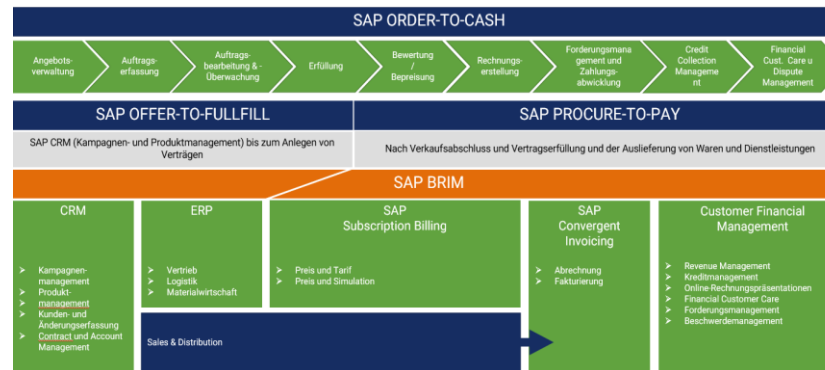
SAP ORDER-TO-CASH

Angebotsverwaltung

Auftragserfassung

Auftragsbearbeitung & -Überwachung

Erfüllung

Bewertung / Bepreisung

Rechnungserstellung

Forderungsmanagement und Zahlungsabwicklung

Credit Collection Management

Financial Cust. Care u Dispute Management

SAP OFFER-TO-FULLFILL

SAP CRM (Kampagnen- und Produktmanagement) bis zum Anlegen von Verträgen

SAP PROCURE-TO-PAY

Nach Verkaufsabschluss und Vertragserfüllung und der Auslieferung von Waren und Dienstleistungen

SAP BRIM

CRM

➢ Kampagnenmanagement
➢ Produktmanagement
➢ Kunden- und Änderungserfassung
➢ Contract und Account Management

ERP

➢ Vertrieb
➢ Logistik
➢ Materialwirtschaft

SAP Subscription Billing

➢ Preis und Tarif
➢ Preis und Simulation

SAP Convergent Invoicing

➢ Abrechnung
➢ Fakturierung

Customer Financial Management

➢ Revenue Management
➢ Kreditmanagement
➢ Online-Rechnungspräsentationen
➢ Financial Customer Care
➢ Forderungsmanagement
➢ Beschwerdemanagement

Sales & Distribution